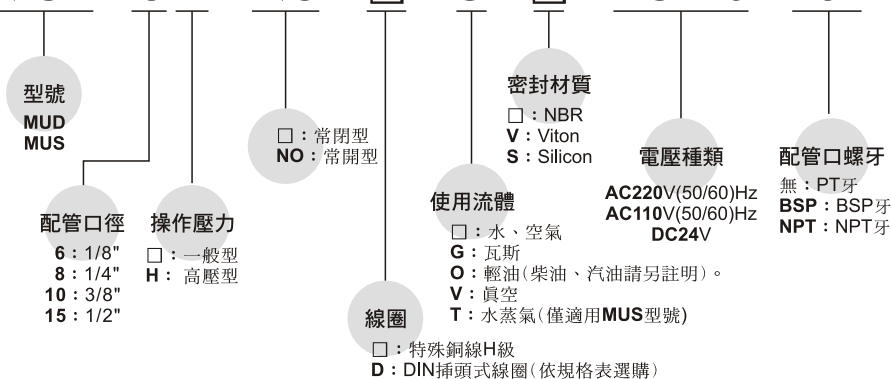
型號
MUD
MUS

配管口徑
6：1/8"
8：1/4"
10：3/8"
15：1/2"

操作壓力
□：一般型
H：高壓型

□：常閉型
NO：常開型

線圈
□：特殊銅線H級
D：DIN插頭式線圈(依規格表選購)

使用流體
□：水、空氣
G：瓦斯
O：輕油(柴油、汽油請另註明)。
V：眞空
T：水蒸氣(僅適用MUS型號)

密封材質
□：NBR
V：Viton
S：Silicon

電壓種類
AC220V(50/60)Hz
AC110V(50/60)Hz
DC24V

配管口螺牙
無：PT牙
BSP：BSP牙
NPT：NPT牙